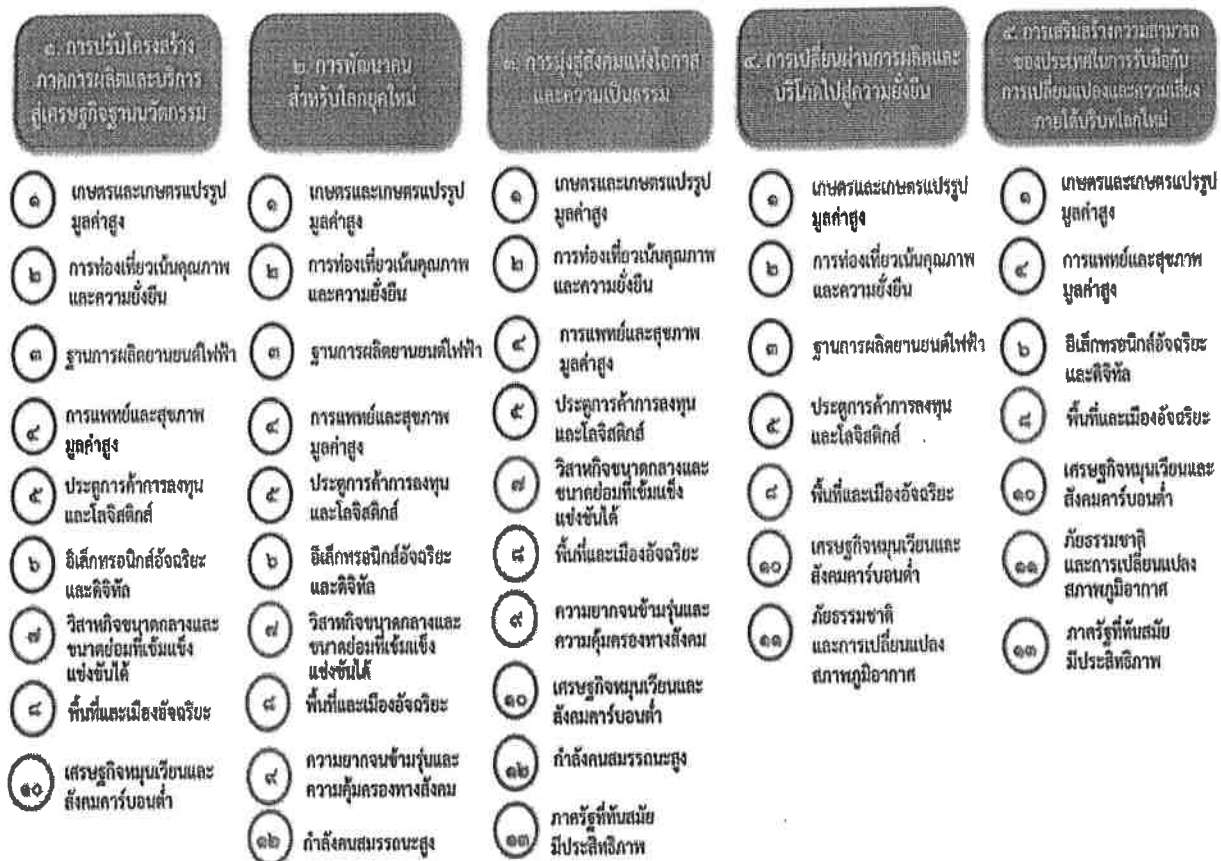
๑. การปรับโครงสร้างภาคการผลิตและบริการสู่เศรษฐกิจฐานนวัตกรรม

๑ เกษตรและเกษตรแปรรูปมูลค่าสูง

๒ การท่องเที่ยวเน้นคุณภาพและความยั่งยืน

๓ ฐานการผลิตยานยนต์ไฟฟ้า

๔ การแพทย์และสุขภาพมูลค่าสูง

๕ ประตูการค้าการลงทุนและโลจิสติกส์

๖ อิเล็กทรอนิกส์อัจฉริยะและดิจิทัล

๗ วิสาหกิจขนาดกลางและขนาดย่อมที่เข้มแข็งแข่งขันได้

๘ พื้นที่และเมืองอัจฉริยะ

๑๐ เศรษฐกิจหมุนเวียนและสังคมคาร์บอนต่ำ

๒. การพัฒนาคนสำหรับโลกยุคใหม่

๑ เกษตรและเกษตรแปรรูปมูลค่าสูง

๒ การท่องเที่ยวเน้นคุณภาพและความยั่งยืน

๓ ฐานการผลิตยานยนต์ไฟฟ้า

๔ การแพทย์และสุขภาพมูลค่าสูง

๕ ประตูการค้าการลงทุนและโลจิสติกส์

๖ อิเล็กทรอนิกส์อัจฉริยะและดิจิทัล

๗ วิสาหกิจขนาดกลางและขนาดย่อมที่เข้มแข็งแข่งขันได้

๘ พื้นที่และเมืองอัจฉริยะ

๙ ความยากจนข้ามรุ่นและความคุ้มครองทางสังคม

๑๒ กำลังคนสมรรถนะสูง

๓. การมุ่งสู่สังคมแห่งโอกาสและความเป็นธรรม

๑ เกษตรและเกษตรแปรรูปมูลค่าสูง

๒ การท่องเที่ยวเน้นคุณภาพและความยั่งยืน

๔ การแพทย์และสุขภาพมูลค่าสูง

๕ ประตูการค้าการลงทุนและโลจิสติกส์

๗ วิสาหกิจขนาดกลางและขนาดย่อมที่เข้มแข็งแข่งขันได้

๘ พื้นที่และเมืองอัจฉริยะ

๙ ความยากจนข้ามรุ่นและความคุ้มครองทางสังคม

๑๐ เศรษฐกิจหมุนเวียนและสังคมคาร์บอนต่ำ

๑๒ กำลังคนสมรรถนะสูง

๑๓ ภาครัฐที่ทันสมัยมีประสิทธิภาพ

๔. การเปลี่ยนผ่านการผลิตและบริโภคไปสู่ความยั่งยืน

๑ เกษตรและเกษตรแปรรูปมูลค่าสูง

๒ การท่องเที่ยวเน้นคุณภาพและความยั่งยืน

๓ ฐานการผลิตยานยนต์ไฟฟ้า

๕ ประตูการค้าการลงทุนและโลจิสติกส์

๘ พื้นที่และเมืองอัจฉริยะ

๑๐ เศรษฐกิจหมุนเวียนและสังคมคาร์บอนต่ำ

๑๑ ภัยธรรมชาติและการเปลี่ยนแปลงสภาพภูมิอากาศ

๕. การเสริมสร้างความสามารถของประเทศในการรับมือกับการเปลี่ยนแปลงและความเสี่ยงภายใต้บริบทโลกใหม่

๑ เกษตรและเกษตรแปรรูปมูลค่าสูง

๔ การแพทย์และสุขภาพมูลค่าสูง

๖ อิเล็กทรอนิกส์อัจฉริยะและดิจิทัล

๘ พื้นที่และเมืองอัจฉริยะ

๑๐ เศรษฐกิจหมุนเวียนและสังคมคาร์บอนต่ำ

๑๑ ภัยธรรมชาติและการเปลี่ยนแปลงสภาพภูมิอากาศ

๑๓ ภาครัฐที่ทันสมัยมีประสิทธิภาพ